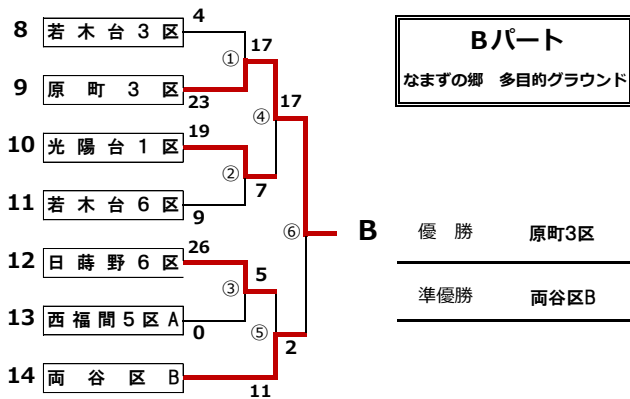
8 若木台3区 4
9 原町3区 23
10 光陽台1区 19
11 若木台6区 9
12 日蒔野6区 26
13 西福間5区A 0
14 両谷区B 11

① 17
② 7
③ 5
④ 17
⑤ 2
⑥

B

Bパート
なまずの郷　多目的グラウンド

| 優勝 | 原町3区 |
|---|---|
| 準優勝 | 両谷区B |